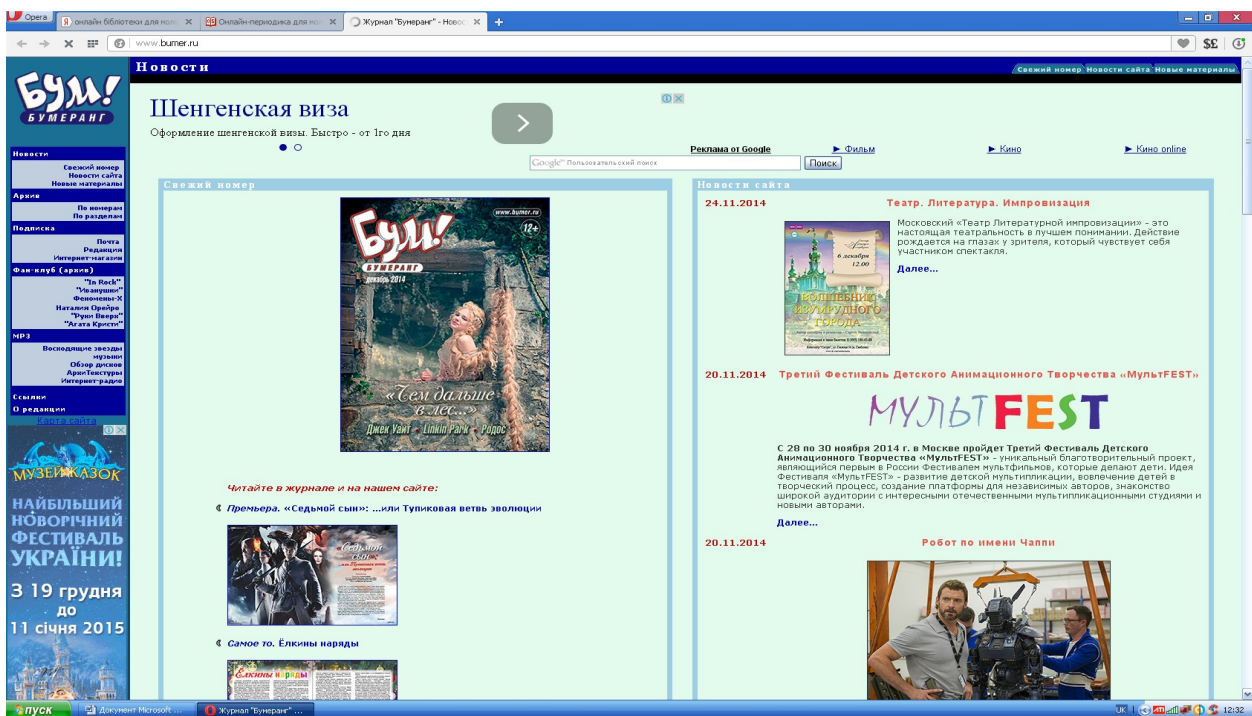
Opera | онлайн бібліотеки для нол | Онлайн-периодика для по | Журнал "Бумеранг" - Новос

www.bumer.ru

Новости

Свежий номер | Новости сайта | Новые материалы

БУМ! БУМЕРАНГ

Новости
Свежий номер
Новости сайта
Новые материалы
Архив
По номерам
По разделам
Подписка
Почта
Редакция
Интернет-магазин
Фан-клуб (архив)
"In Rock"
"Иванушки"
Феномены-Х
Наталия Орейро
"Руки Вверх"
"Агата Кристи"
MP3
Восходящие звезды музыки
Обзор дисков
АрхиТектуры
Интернет-радио
Ссылки
О редакции
Карта сайта

МУЗЕЙ КАЗОК
НАЙБІЛЬШИЙ НОВОРІЧНИЙ ФЕСТИВАЛЬ УКРАЇНИ!
З 19 грудня до 11 січня 2015

Шенгенская виза
Оформление шенгенской визы. Быстро - от 1го дня

Реклама от Google ► Фильм ► Кино ► Кино online

Google™ Пользовательский поиск Поиск

Свежий номер

БУМ! БУМЕРАНГ декабрь 2014 www.bumer.ru 12+
«Чем дальше в лес...»
Джек Уайт • Linkin Park • Родос

Читайте в журнале и на нашем сайте:

Премьера. «Седьмой сын»: ...или Тупиковая ветвь эволюции

Самое то. Ёлкины наряды

Новости сайта

24.11.2014 Театр. Литература. Импровизация

Московский «Театр Литературной импровизации» - это настоящая театральность в лучшем понимании. Действие рождается на глазах у зрителя, который чувствует себя участником спектакля.

Далее...

20.11.2014 Третий Фестиваль Детского Анимационного Творчества «МультFEST»

МУЛЬТFEST

С 28 по 30 ноября 2014 г. в Москве пройдет Третий Фестиваль Детского Анимационного Творчества «МультFEST» - уникальный благотворительный проект, являющийся первым в России Фестивалем мультфильмов, которые делают дети. Идея Фестиваля «МультFEST» - развитие детской мультипликации, вовлечение детей в творческий процесс, создание платформы для независимых авторов, знакомство широкой аудитории с интересными отечественными мультипликационными студиями и новыми авторами.

Далее...

20.11.2014 Робот по имени Чаппи

пуск | Документ Microsoft ... | Журнал "Бумеранг" ... | 12:32